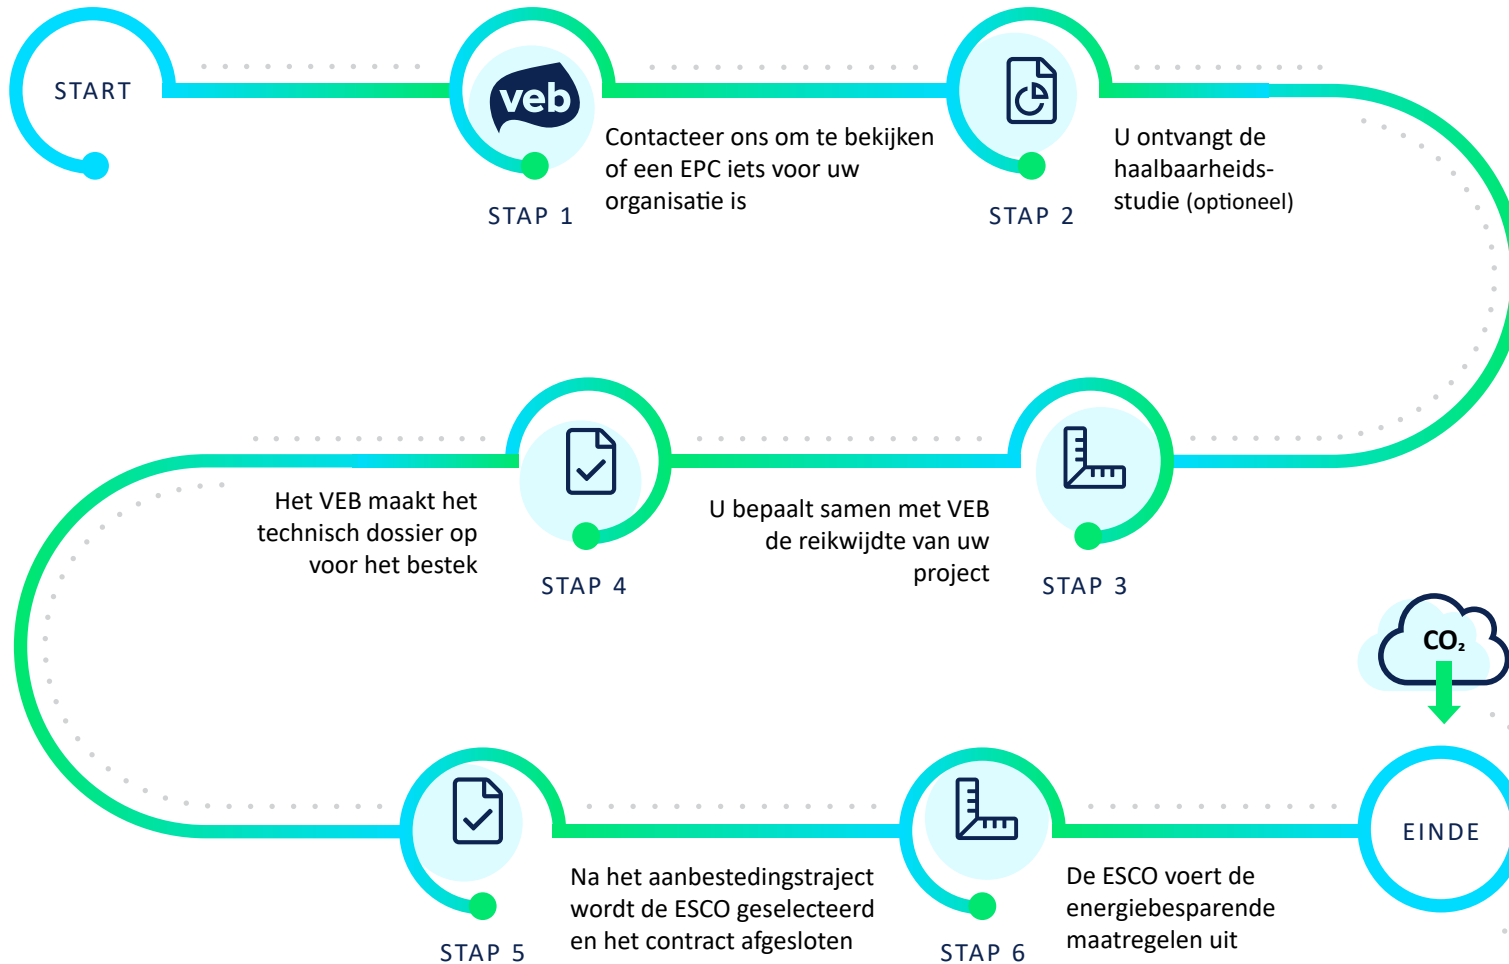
START

veb

STAP 1

Contacteer ons om te bekijken of een EPC iets voor uw organisatie is

STAP 2

U ontvangt de haalbaarheidsstudie (optioneel)

STAP 3

U bepaalt samen met VEB de reikwijdte van uw project

STAP 4

Het VEB maakt het technisch dossier op voor het bestek

STAP 5

Na het aanbestedingstraject wordt de ESCO geselecteerd en het contract afgesloten

STAP 6

De ESCO voert de energiebesparende maatregelen uit

$CO_2$

EINDE